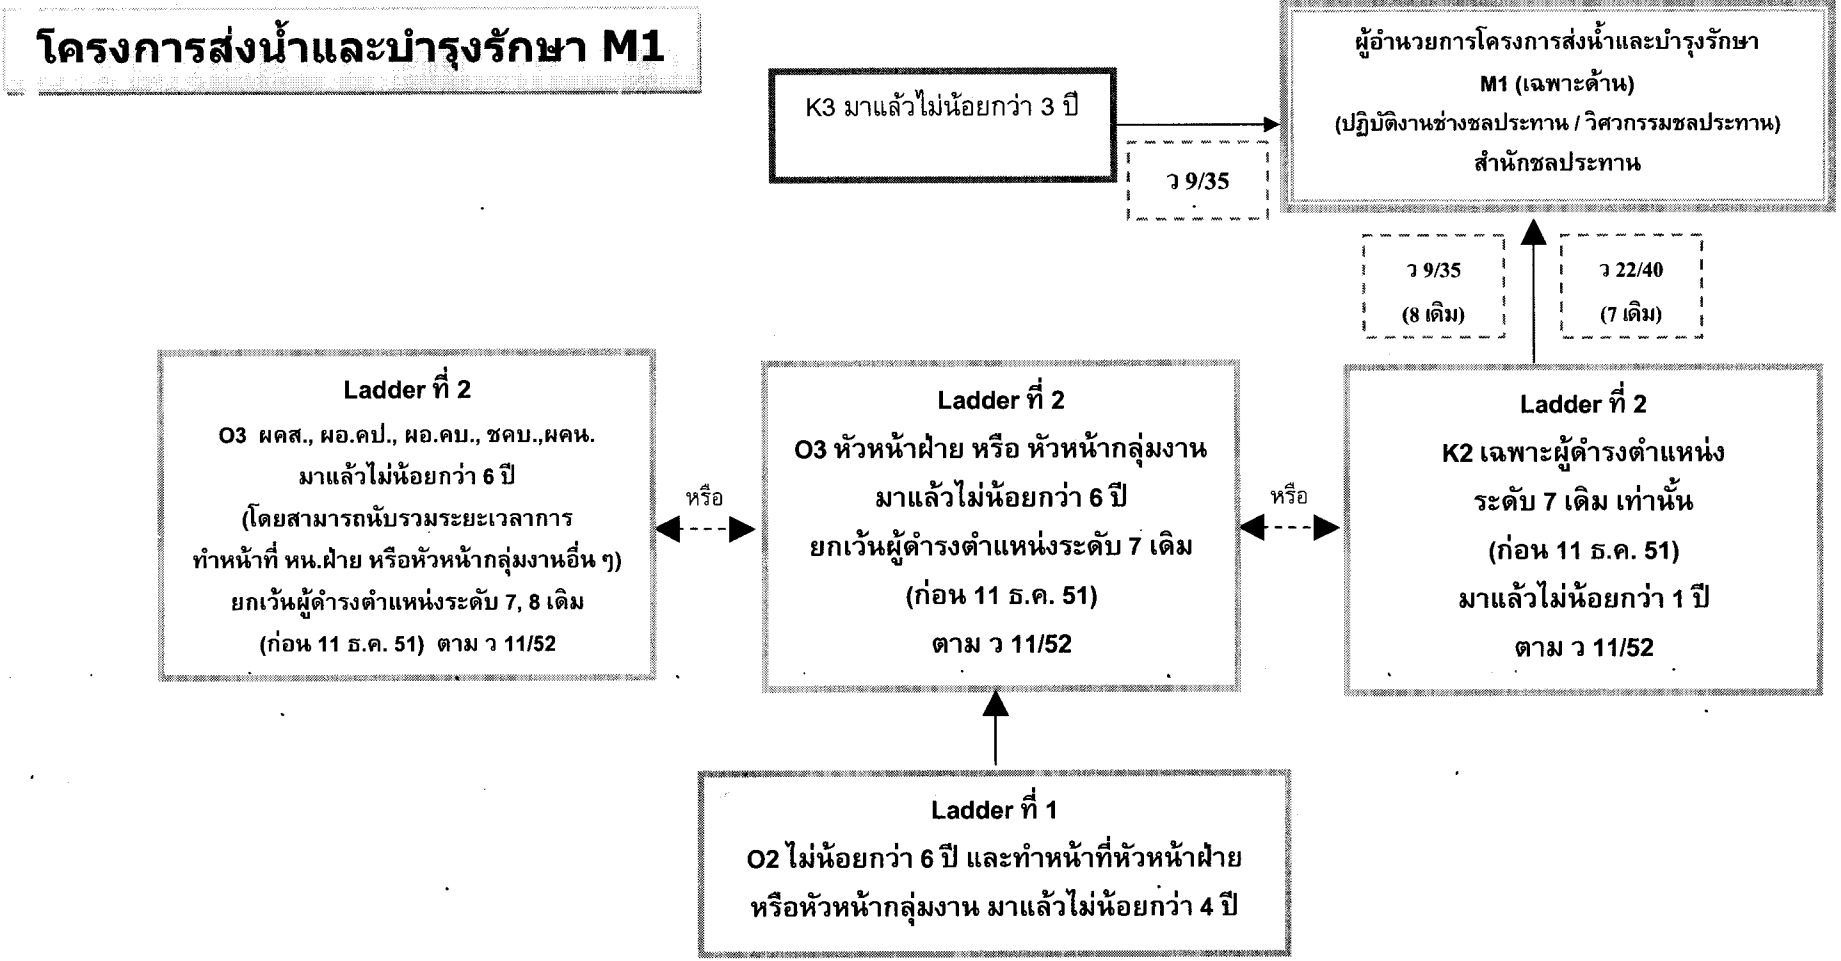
โครงการส่งน้ำและบำรุงรักษา M1

K3 มาแล้วไม่น้อยกว่า 3 ปี

ว 9/35

ผู้อำนวยการโครงการส่งน้ำและบำรุงรักษา
M1 (เฉพาะด้าน)
(ปฏิบัติงานช่างชลประทาน / วิศวกรรมชลประทาน)
สำนักชลประทาน

ว 9/35
(8 เดิม)

ว 22/40
(7 เดิม)

Ladder ที่ 2
O3 ผคส., ผอ.คป., ผอ.คบ., ชคบ.,ผคน.
มาแล้วไม่น้อยกว่า 6 ปี
(โดยสามารถนับรวมระยะเวลาการทำหน้าที่ หน.ฝ่าย หรือหัวหน้ากลุ่มงานอื่น ๆ)
ยกเว้นผู้ดำรงตำแหน่งระดับ 7, 8 เดิม
(ก่อน 11 ธ.ค. 51) ตาม ว 11/52

หรือ

Ladder ที่ 2
O3 หัวหน้าฝ่าย หรือ หัวหน้ากลุ่มงาน
มาแล้วไม่น้อยกว่า 6 ปี
ยกเว้นผู้ดำรงตำแหน่งระดับ 7 เดิม
(ก่อน 11 ธ.ค. 51)
ตาม ว 11/52

หรือ

Ladder ที่ 2
K2 เฉพาะผู้ดำรงตำแหน่ง
ระดับ 7 เดิม เท่านั้น
(ก่อน 11 ธ.ค. 51)
มาแล้วไม่น้อยกว่า 1 ปี
ตาม ว 11/52

Ladder ที่ 1
O2 ไม่น้อยกว่า 6 ปี และทำหน้าที่หัวหน้าฝ่าย
หรือหัวหน้ากลุ่มงาน มาแล้วไม่น้อยกว่า 4 ปี